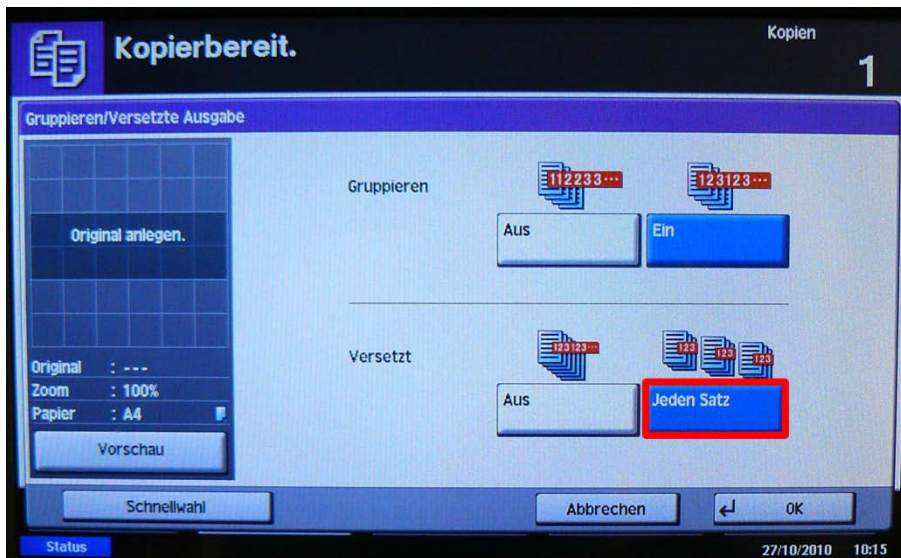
Kopierbereit.

Kopien
1

Gruppieren/Versetzte Ausgabe

Original anlegen.

Original : ---
Zoom : 100%
Papier : A4

Vorschau

Gruppieren

112233···

123123···

Aus

Ein

Versetzt

123123···

123

123

123

Aus

Jeden Satz

Schnellwahl

Abbrechen

OK

Status

27/10/2010 10:15